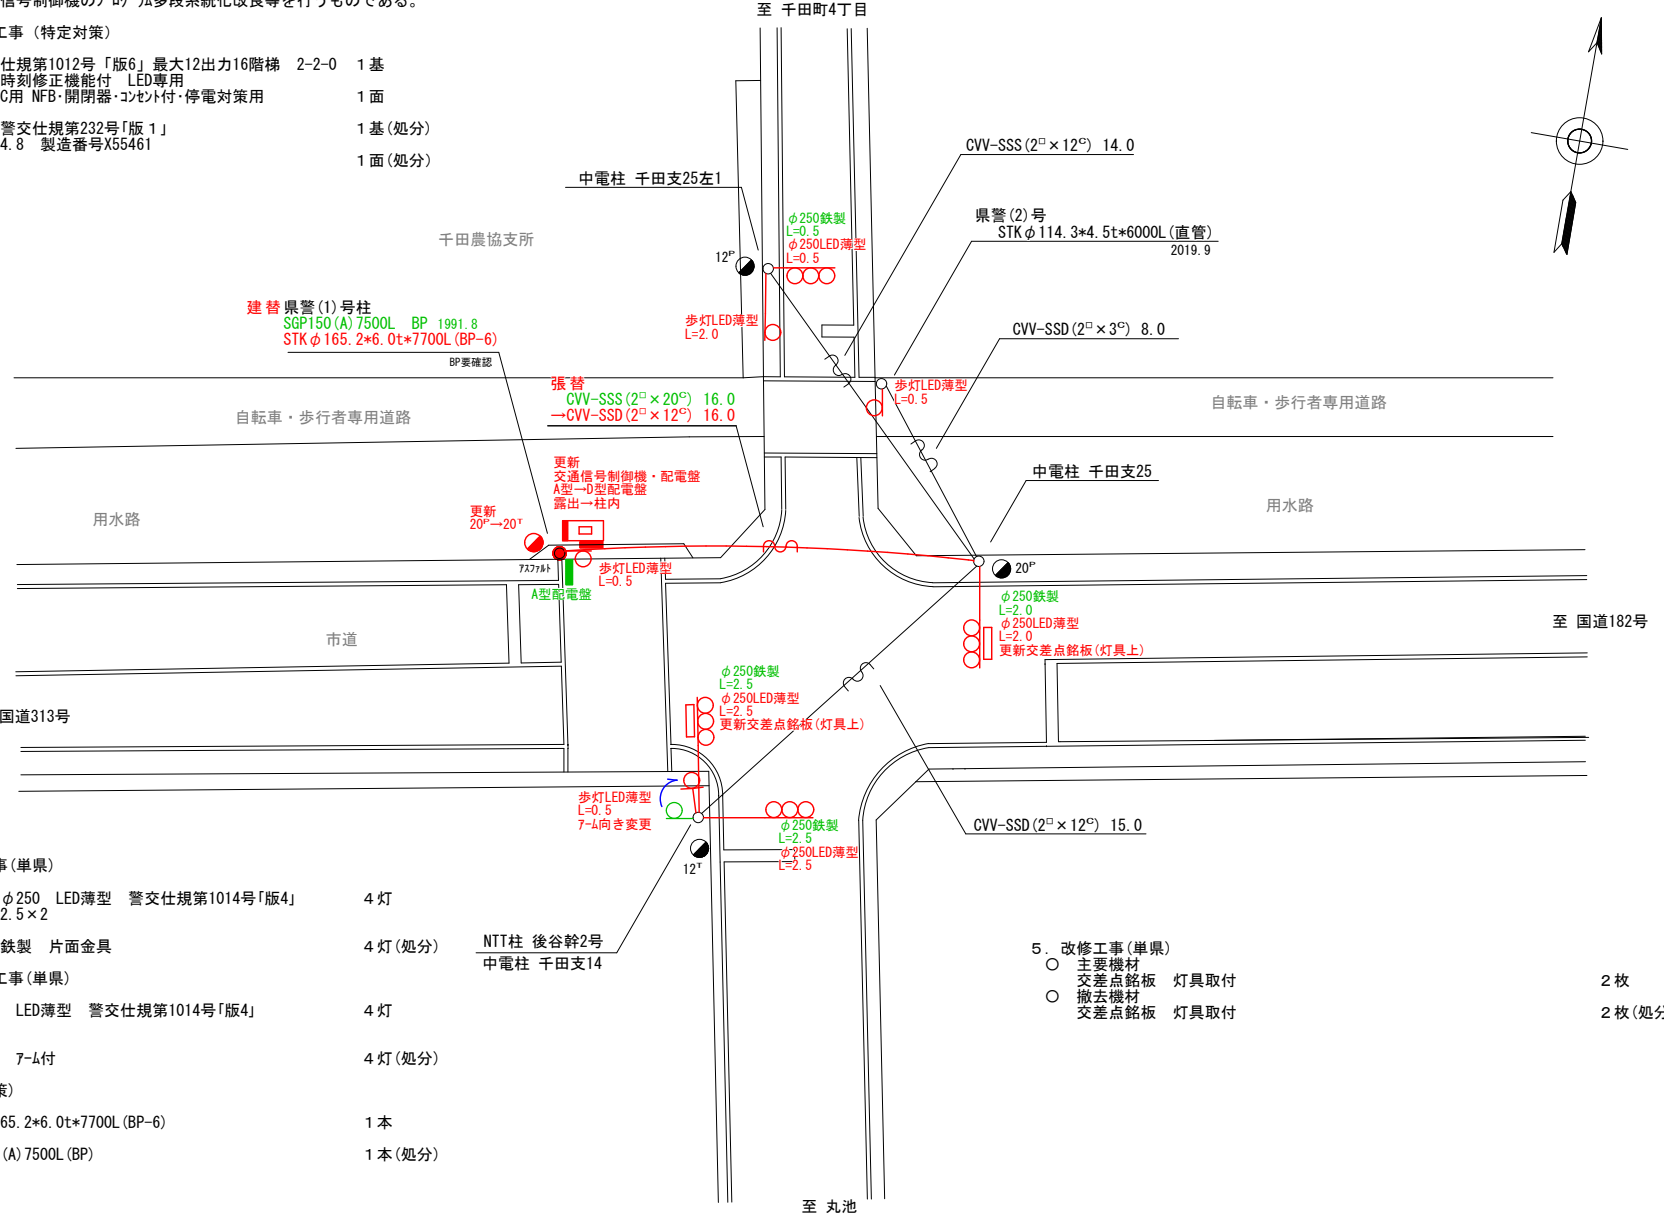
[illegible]信号制御機の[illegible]多段系統化改良等を行うものである。

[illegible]工事（特定対策）
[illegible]仕規第1012号「版6」最大12出力16階梯　2-2-0　１基
時刻修正機能付　LED専用
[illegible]C用 NFB･開閉器･ｺﾝｾﾝﾄ付･停電対策用　１面
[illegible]警交仕規第232号「版１」　１基（処分）
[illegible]4.8　製造番号X55461
１面（処分）

至　千田町4丁目
CVV-SSS(2$^□$×12$^C$)　14.0
中電柱　千田支25左1
県警(2)号
STKφ114.3*4.5t*6000L(直管)
2019.9
千田農協支所
φ250鉄製
L=0.5
φ250LED薄型
L=0.5
12$^P$
建替 県警(1)号柱
SGP150(A)7500L　BP　1991.8
STKφ165.2*6.0t*7700L(BP-6)
BP要確認
歩灯LED薄型
L=2.0
CVV-SSD(2$^□$×3$^C$)　8.0
張替
CVV-SSS(2$^□$×20$^C$)　16.0
→CVV-SSD(2$^□$×12$^C$)　16.0
歩灯LED薄型
L=0.5
自転車・歩行者専用道路
自転車・歩行者専用道路
更新
交通信号制御機・配電盤
A型→D型配電盤
露出→柱内
中電柱　千田支25
用水路
用水路
更新
20$^P$→20$^T$
ｱｽﾌｧﾙﾄ
歩灯LED薄型
L=0.5
A型配電盤
20$^P$
φ250鉄製
L=2.0
φ250LED薄型
L=2.0
更新交差点銘板(灯具上)
至　国道182号
市道
φ250鉄製
L=2.5
φ250LED薄型
L=2.5
更新交差点銘板(灯具上)
国道313号
歩灯LED薄型
L=0.5
ｱｰﾑ向き変更
φ250鉄製
L=2.5
φ250LED薄型
L=2.5
CVV-SSD(2$^□$×12$^C$)　15.0
12$^T$
NTT柱　後谷幹2号
中電柱　千田支14
至　丸池

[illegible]事(単県)
φ250　LED薄型　警交仕規第1014号「版4」　４灯
2.5×2
鉄製　片面金具　４灯(処分)
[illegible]工事(単県)
LED薄型　警交仕規第1014号「版4」　４灯
ｱｰﾑ付　４灯(処分)
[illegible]
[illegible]65.2*6.0t*7700L(BP-6)　１本
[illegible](A)7500L(BP)　１本(処分)

5．改修工事(単県)
○　主要機材
交差点銘板　灯具取付　２枚
○　撤去機材
交差点銘板　灯具取付　２枚(処分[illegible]